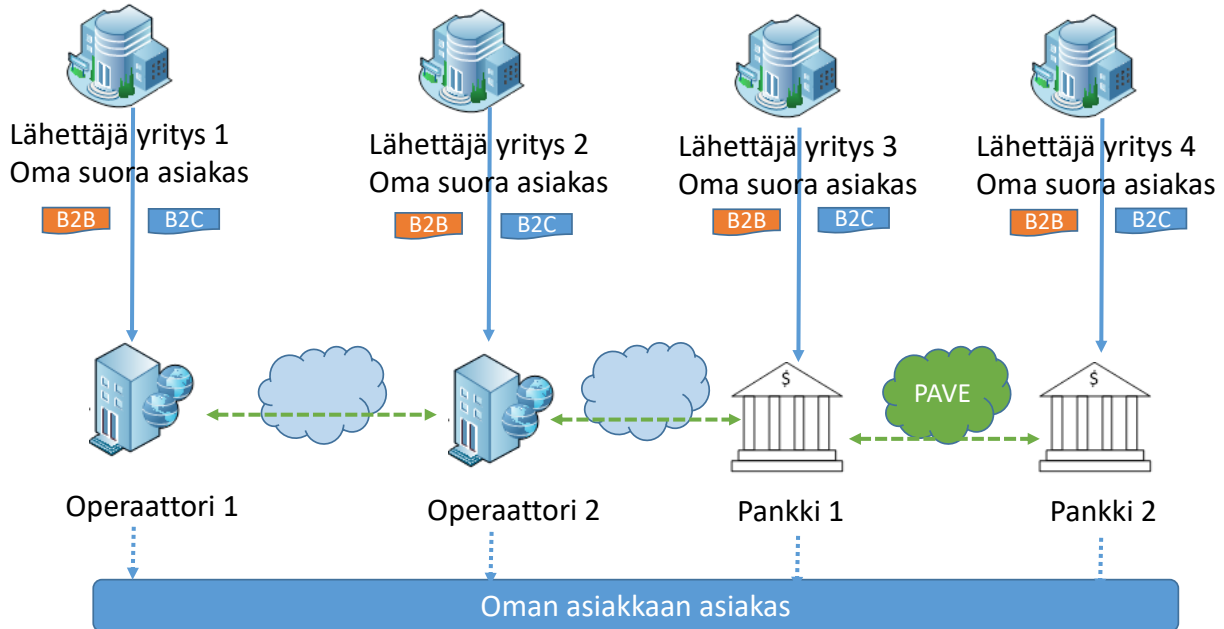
Lähettäjä yritys 1
Oma suora asiakas
B2B B2C

Lähettäjä yritys 2
Oma suora asiakas
B2B B2C

Lähettäjä yritys 3
Oma suora asiakas
B2B B2C

Lähettäjä yritys 4
Oma suora asiakas
B2B B2C

$

PAVE

$

Operaattori 1

Operaattori 2

Pankki 1

Pankki 2

Oman asiakkaan asiakas